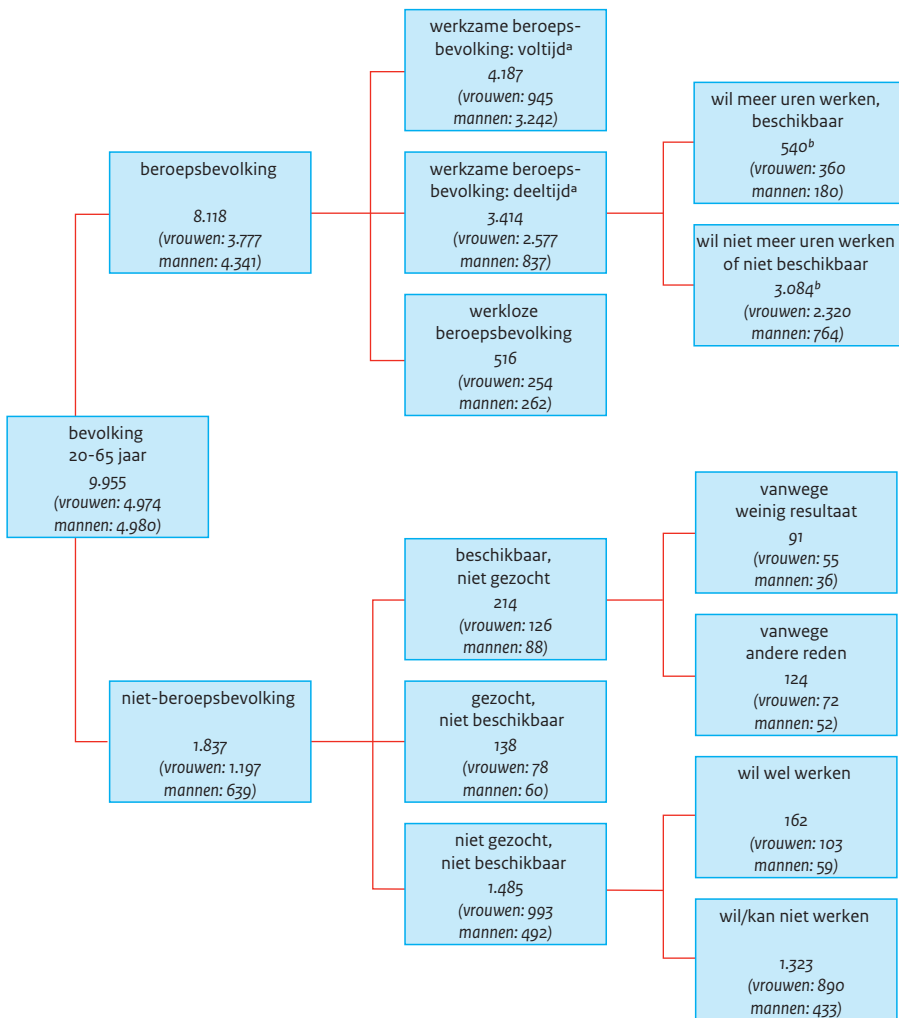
bevolking
20-65 jaar
9.955
(vrouwen: 4.974
mannen: 4.980)

beroepsbevolking

8.118
(vrouwen: 3.777
mannen: 4.341)

werkzame beroepsbevolking: voltijd$^a$
4.187
(vrouwen: 945
mannen: 3.242)

werkzame beroepsbevolking: deeltijd$^a$
3.414
(vrouwen: 2.577
mannen: 837)

wil meer uren werken, beschikbaar
540$^b$
(vrouwen: 360
mannen: 180)

wil niet meer uren werken of niet beschikbaar
3.084$^b$
(vrouwen: 2.320
mannen: 764)

werkloze beroepsbevolking
516
(vrouwen: 254
mannen: 262)

niet-beroepsbevolking

1.837
(vrouwen: 1.197
mannen: 639)

beschikbaar, niet gezocht
214
(vrouwen: 126
mannen: 88)

vanwege weinig resultaat
91
(vrouwen: 55
mannen: 36)

vanwege andere reden
124
(vrouwen: 72
mannen: 52)

gezocht, niet beschikbaar
138
(vrouwen: 78
mannen: 60)

niet gezocht, niet beschikbaar
1.485
(vrouwen: 993
mannen: 492)

wil wel werken

162
(vrouwen: 103
mannen: 59)

wil/kan niet werken

1.323
(vrouwen: 890
mannen: 433)